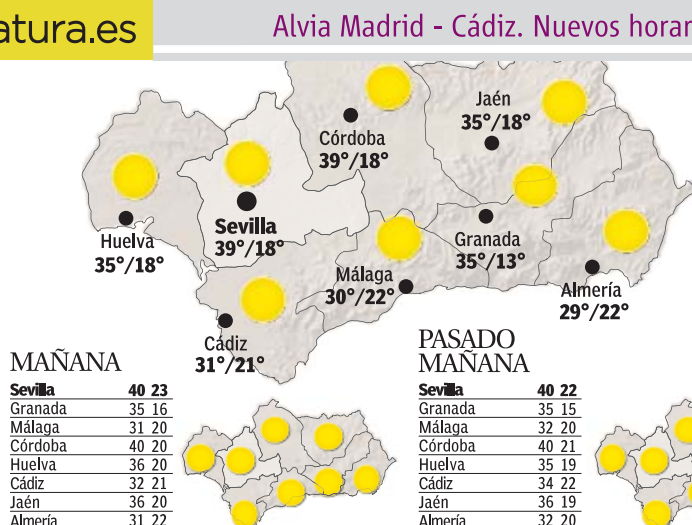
atura.es

Alvia Madrid - Cádiz. Nuevos horar

Jaén
35°/18°

Córdoba
39°/18°

Sevilla
39°/18°

Huelva
35°/18°

Granada
35°/13°

Málaga
30°/22°

Almería
29°/22°

Cádiz
31°/21°

MAÑANA

| Sevilla | 40 | 23 |
|---|---|---|
| Granada | 35 | 16 |
| Málaga | 31 | 20 |
| Córdoba | 40 | 20 |
| Huelva | 36 | 20 |
| Cádiz | 32 | 21 |
| Jaén | 36 | 20 |
| Almería | 31 | 22 |

PASADO MAÑANA

| Sevilla | 40 | 22 |
|---|---|---|
| Granada | 35 | 15 |
| Málaga | 32 | 20 |
| Córdoba | 40 | 21 |
| Huelva | 35 | 19 |
| Cádiz | 34 | 22 |
| Jaén | 36 | 19 |
| Almería | 32 | 20 |